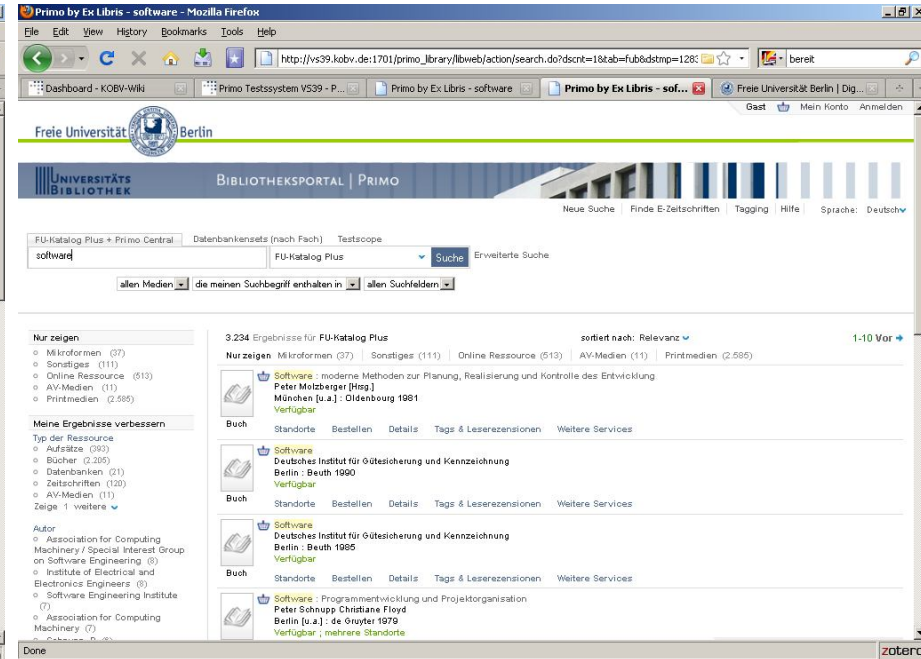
Primo by Ex Libris - software - Mozilla Firefox

File Edit View History Bookmarks Tools Help

http://vs39.kobv.de:1701/primo_library/libweb/action/search.do?dscnt=1&tab=fub&dstmp=128

bereit

Dashboard - KOBV-Wiki | Primo Testssystem V539 - P... | Primo by Ex Libris - software | Primo by Ex Libris - sof... | Freie Universität Berlin | Dig...

Gast | Mein Konto | Anmelden

Freie Universität Berlin

UNIVERSITÄTS BIBLIOTHEK

BIBLIOTHEKSPORTAL | PRIMO

Neue Suche | Finde E-Zeitschriften | Tagging | Hilfe | Sprache: Deutsch

FU-Katalog Plus + Primo Central | Datenbankensets (nach Fach) | Testscope

software | FU-Katalog Plus | Suche | Erweiterte Suche

allen Medien | die meinen Suchbegriff enthalten in | allen Suchfeldern

Nur zeigen
Mikroformen (37)
Sonstiges (111)
Online Ressource (513)
AV-Medien (11)
Printmedien (2.585)

Meine Ergebnisse verbessern
Typ der Ressource
Aufsätze (393)
Bücher (2.285)
Datenbanken (21)
Zeitschriften (120)
AV-Medien (11)
Zeige 1 weitere

Autor
Association for Computing Machinery / Special Interest Group on Software Engineering (8)
Institute of Electrical and Electronics Engineers (8)
Software Engineering Institute (7)
Association for Computing Machinery (7)

3.234 Ergebnisse für FU-Katalog Plus | sortiert nach: Relevanz | 1-10 Vor

Nur zeigen Mikroformen (37) | Sonstiges (111) | Online Ressource (513) | AV-Medien (11) | Printmedien (2.585)

Buch
Software : moderne Methoden zur Planung, Realisierung und Kontrolle des Entwicklung
Peter Molzberger [Hrsg.]
München [u.a.] : Oldenbourg 1981
Verfügbar
Standorte Bestellen Details Tags & Leserezensionen Weitere Services

Buch
Software
Deutsches Institut für Gütesicherung und Kennzeichnung
Berlin : Beuth 1990
Verfügbar
Standorte Bestellen Details Tags & Leserezensionen Weitere Services

Buch
Software
Deutsches Institut für Gütesicherung und Kennzeichnung
Berlin : Beuth 1985
Verfügbar
Standorte Bestellen Details Tags & Leserezensionen Weitere Services

Software : Programmentwicklung und Projektorganisation
Peter Schnupp Christiane Floyd
Berlin [u.a.] : de Gruyter 1979
Verfügbar ; mehrere Standorte

Done | zotero